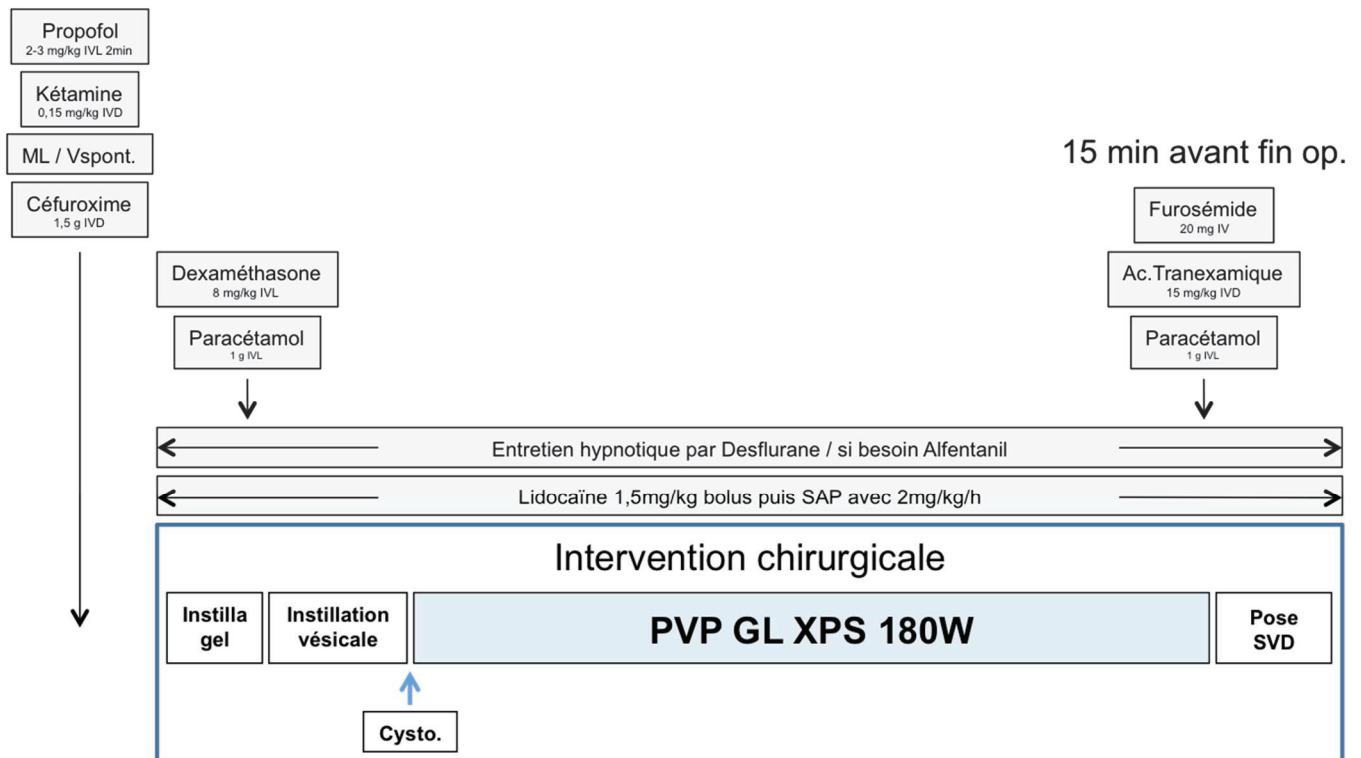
Propofol
2-3 mg/kg IVL 2min

Kétamine
0,15 mg/kg IVD

ML / Vspont.

Céfuroxime
1,5 g IVD

15 min avant fin op.

Furosémide
20 mg IV

Dexaméthasone
8 mg/kg IVL

Ac.Tranexamique
15 mg/kg IVD

Paracétamol
1 g IVL

Paracétamol
1 g IVL

Entretien hypnotique par Desflurane / si besoin Alfentanil

Lidocaïne 1,5mg/kg bolus puis SAP avec 2mg/kg/h

Intervention chirurgicale

Instilla gel

Instillation vésicale

PVP GL XPS 180W

Pose SVD

Cysto.